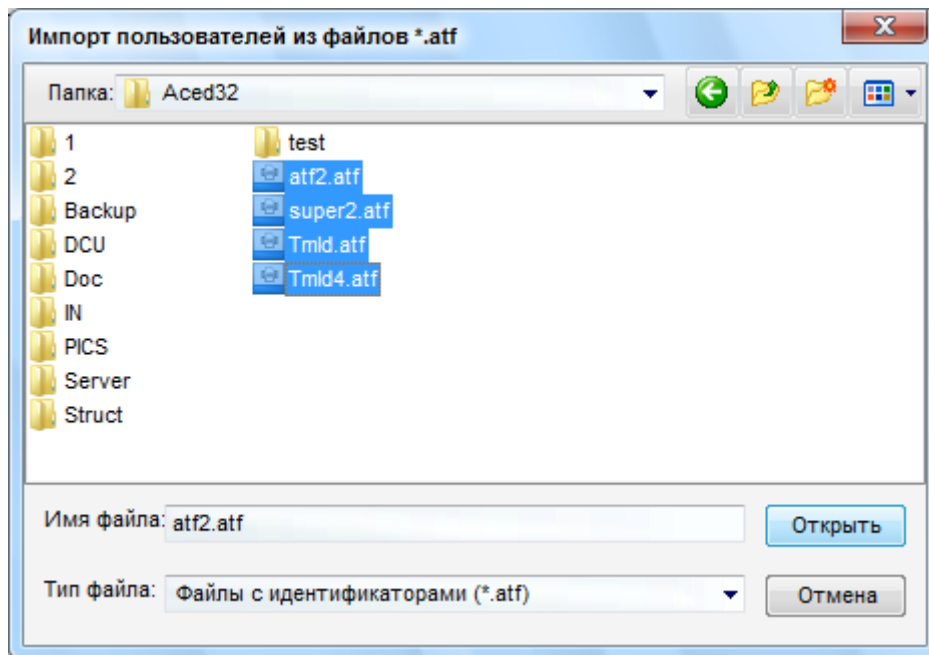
Импорт пользователей из файлов *.atf

Папка: Aced32

1
2
Backup
DCU
Doc
IN
PICS
Server
Struct

test
atf2.atf
super2.atf
Tmld.atf
Tmld4.atf

Имя файла: atf2.atf
Открыть

Тип файла: Файлы с идентификаторами (*.atf)
Отмена